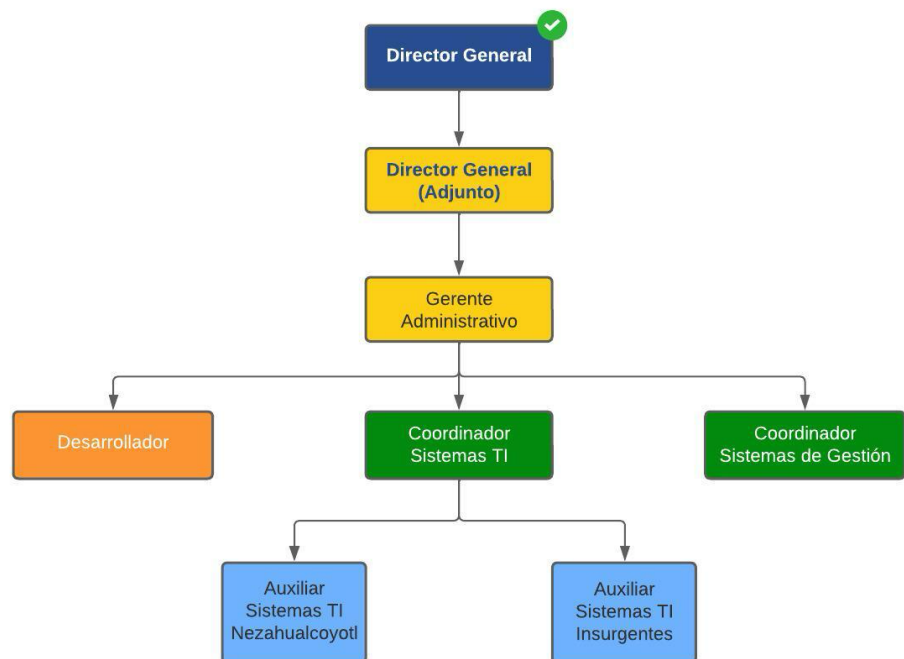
Director General

Director General (Adjunto)

Gerente Administrativo

Desarrollador

Coordinador Sistemas TI

Coordinador Sistemas de Gestión

Auxiliar Sistemas TI Nezahualcoyotl

Auxiliar Sistemas TI Insurgentes